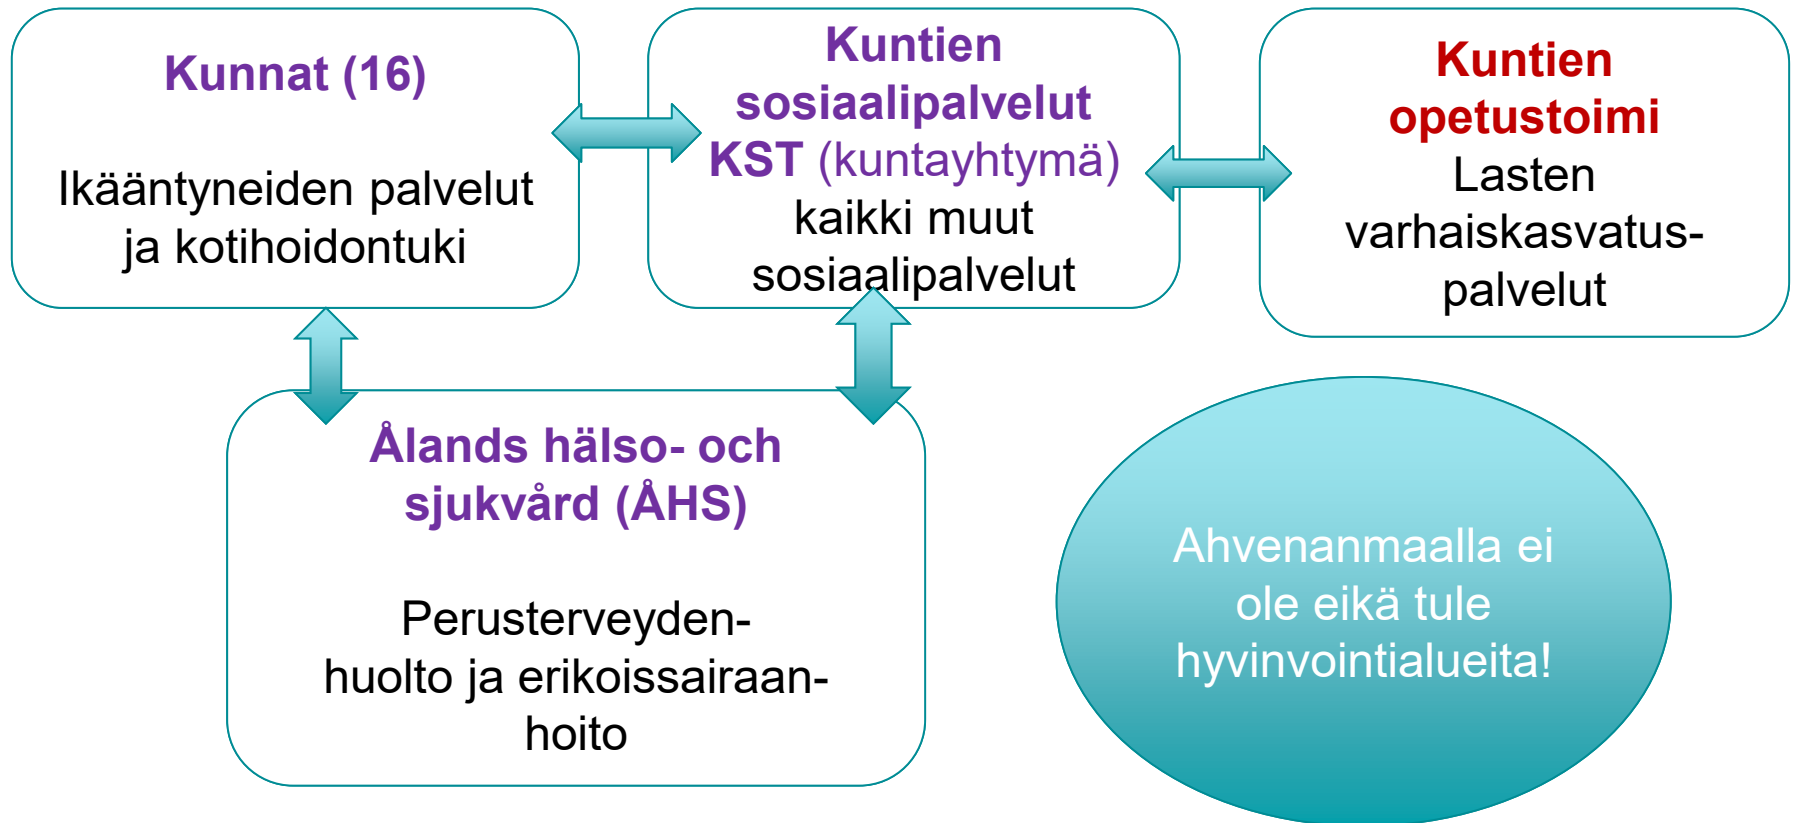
Kunnat (16)

Ikääntyneiden palvelut ja kotihoidontuki

Kuntien sosiaalipalvelut KST (kuntayhtymä) kaikki muut sosiaalipalvelut

Kuntien opetustoimi
Lasten varhaiskasvatuspalvelut

Ålands hälso- och sjukvård (ÅHS)

Perusterveydenhuolto ja erikoissairaanhoito

Ahvenanmaalla ei ole eikä tule hyvinvointialueita!